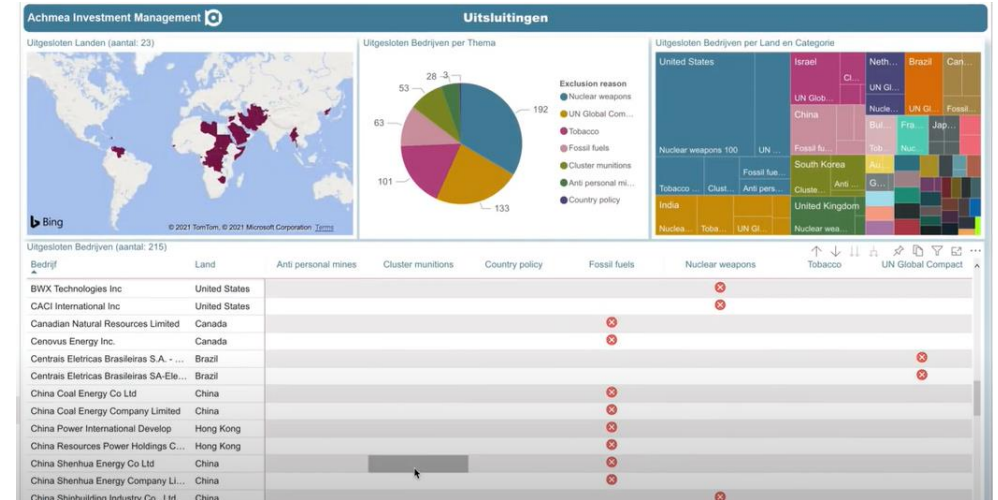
Achmea Investment Management

Uitsluitingen

Uitgesloten Landen (aantal: 23)

Bing

© 2021 TomTom, © 2021 Microsoft Corporation Terms

Uitgesloten Bedrijven per Thema

28 3

53

192

63

101

133

Exclusion reason

Nuclear weapons

UN Global Com...

Tobacco

Fossil fuels

Cluster munitions

Anti personal mi...

Country policy

Uitgesloten Bedrijven per Land en Categorie

United States

Nuclear weapons 100

UN ...

Tobacco ...

Clust...

Anti pers...

Fossil fue...

Israel

UN Glob...

Cl...

China

Fossil fu...

South Korea

Cluste...

Anti ...

Neth...

UN Gl...

Nucle...

Bul...

Tob...

Brazil

UN Gl...

Can...

Fossil...

Fra...

Nuc...

Jap...

Au...

G...

India

Nuclea...

Toba...

UN Gl...

United Kingdom

Nuclear wea...

Uitgesloten Bedrijven (aantal: 215)

| Bedrijf | Land | Anti personal mines | Cluster munitions | Country policy | Fossil fuels | Nuclear weapons | Tobacco | UN Global Compact |
|---|---|---|---|---|---|---|---|---|
| BWX Technologies Inc | United States | | | | | ⊗ | | |
| CACI International Inc | United States | | | | | ⊗ | | |
| Canadian Natural Resources Limited | Canada | | | | ⊗ | | | |
| Cenovus Energy Inc. | Canada | | | | ⊗ | | | |
| Centrais Eletricas Brasileiras S.A. - ... | Brazil | | | | | | | ⊗ |
| Centrais Eletricas Brasileiras SA-Ele... | Brazil | | | | | | | ⊗ |
| China Coal Energy Co Ltd | China | | | | ⊗ | | | |
| China Coal Energy Company Limited | China | | | | ⊗ | | | |
| China Power International Develop | Hong Kong | | | | ⊗ | | | |
| China Resources Power Holdings C... | Hong Kong | | | | ⊗ | | | |
| China Shenhua Energy Co Ltd | China | | | | ⊗ | | | |
| China Shenhua Energy Company Li... | China | | | | ⊗ | | | |
| China Shipbuilding Industry Co., Ltd | China | | | | | ⊗ | | |